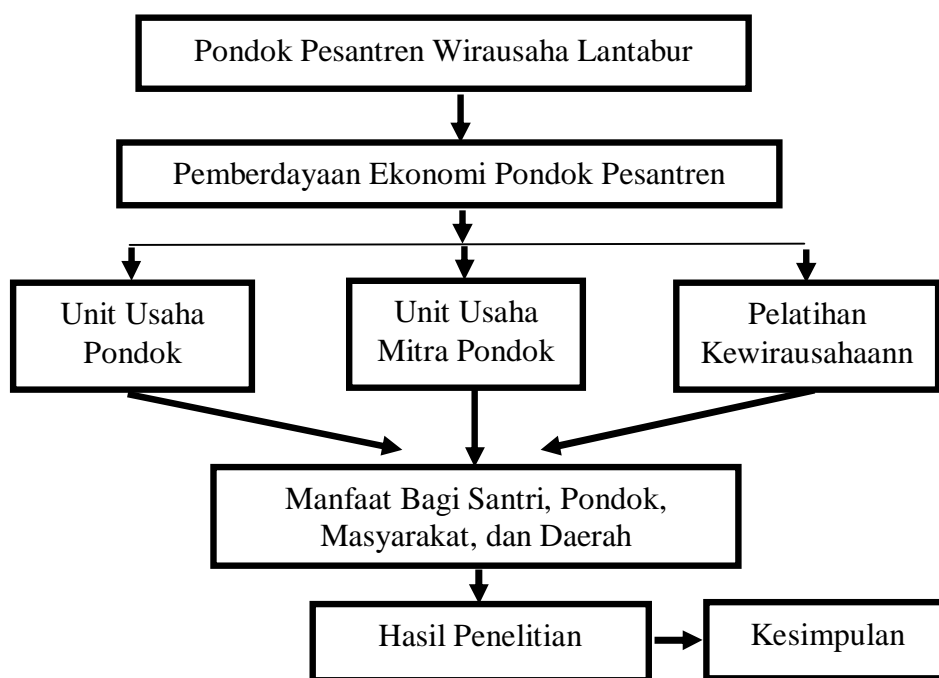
Pondok Pesantren Wirausaha Lantabur

Pemberdayaan Ekonomi Pondok Pesantren

Unit Usaha Pondok

Unit Usaha Mitra Pondok

Pelatihan Kewirausahaann

Manfaat Bagi Santri, Pondok, Masyarakat, dan Daerah

Hasil Penelitian

Kesimpulan